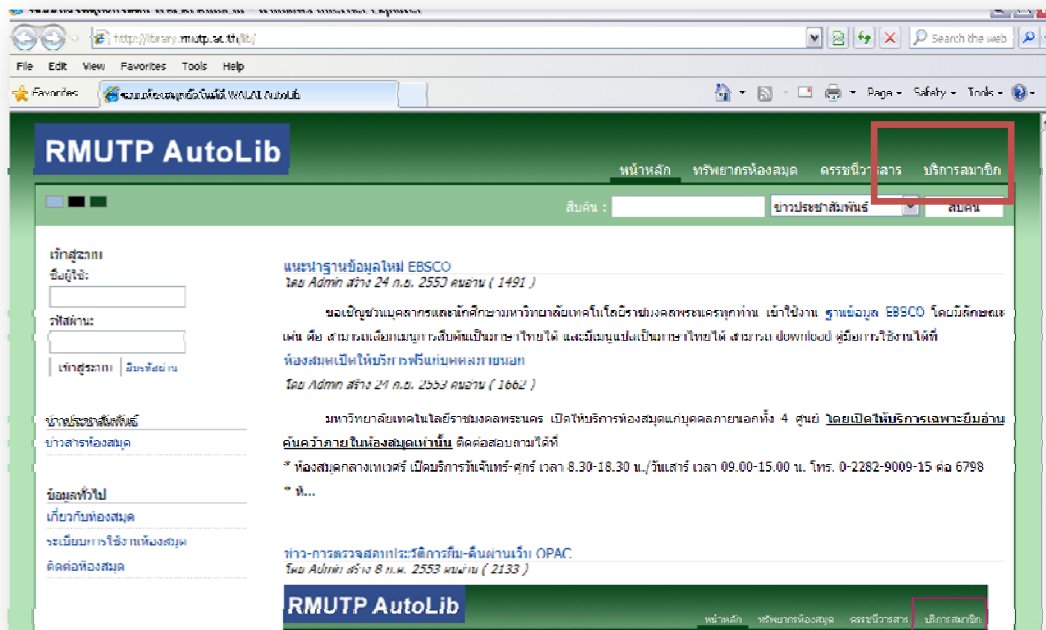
http://library.rmutp.ac.th/lib/

Search the web

File Edit View Favorites Tools Help

Favorites

ระบบห้องสมุดอัตโนมัติ WALAI AutoLib

Page Safety Tools

RMUTP AutoLib

หน้าหลัก ทรัพยากรห้องสมุด ดรรชนีวารสาร บริการสมาชิก

สืบค้น : ข่าวประชาสัมพันธ์ สืบค้น

เข้าสู่ระบบ
ชื่อผู้ใช้:
รหัสผ่าน:
เข้าสู่ระบบ | ลืมรหัสผ่าน

ข่าวประชาสัมพันธ์
ข่าวสารห้องสมุด

ข้อมูลทั่วไป
เกี่ยวกับห้องสมุด
ระเบียบการใช้งานห้องสมุด
ติดต่อห้องสมุด

แนะนำฐานข้อมูลใหม่ EBSCO
โดย Admin สร้าง 24 ก.ย. 2553 คนอ่าน ( 1491 )

ขอเชิญชวนบุคลากรและนักศึกษามหาวิทยาลัยเทคโนโลยีราชมงคลพระนครทุกท่าน เข้าใช้งาน ฐานข้อมูล EBSCO โดยมีลักษณะเด่น คือ สามารถเลือกเมนูการสืบค้นเป็นภาษาไทยได้ และมีเมนูแปลเป็นภาษาไทยได้ สามารถ ดาวน์โหลด คู่มือการใช้งานได้ที่

ห้องสมุดเปิดให้บริการฟรีแก่บุคคลภายนอก
โดย Admin สร้าง 21 ก.ย. 2553 คนอ่าน ( 1662 )

มหาวิทยาลัยเทคโนโลยีราชมงคลพระนคร เปิดให้บริการห้องสมุดแก่บุคคลภายนอกทั้ง 4 ศูนย์ โดยเปิดให้บริการเฉพาะยืมอ่านค้นคว้าภายในห้องสมุดเท่านั้น ติดต่อสอบถามได้ที่
* ห้องสมุดกลางเทเวศร์ เปิดบริการวันจันทร์-ศุกร์ เวลา 8.30-18.30 น./วันเสาร์ เวลา 09.00-15.00 น. โทร. 0-2282-9009-15 ต่อ 6798
* ห...

ข่าว-การตรวจสอบประวัติการยืม-คืนผ่านเว็บ OPAC
โดย Admin สร้าง 8 ม.ค. 2553 คนอ่าน ( 2133 )

RMUTP AutoLib

หน้าหลัก ทรัพยากรห้องสมุด ดรรชนีวารสาร บริการสมาชิก